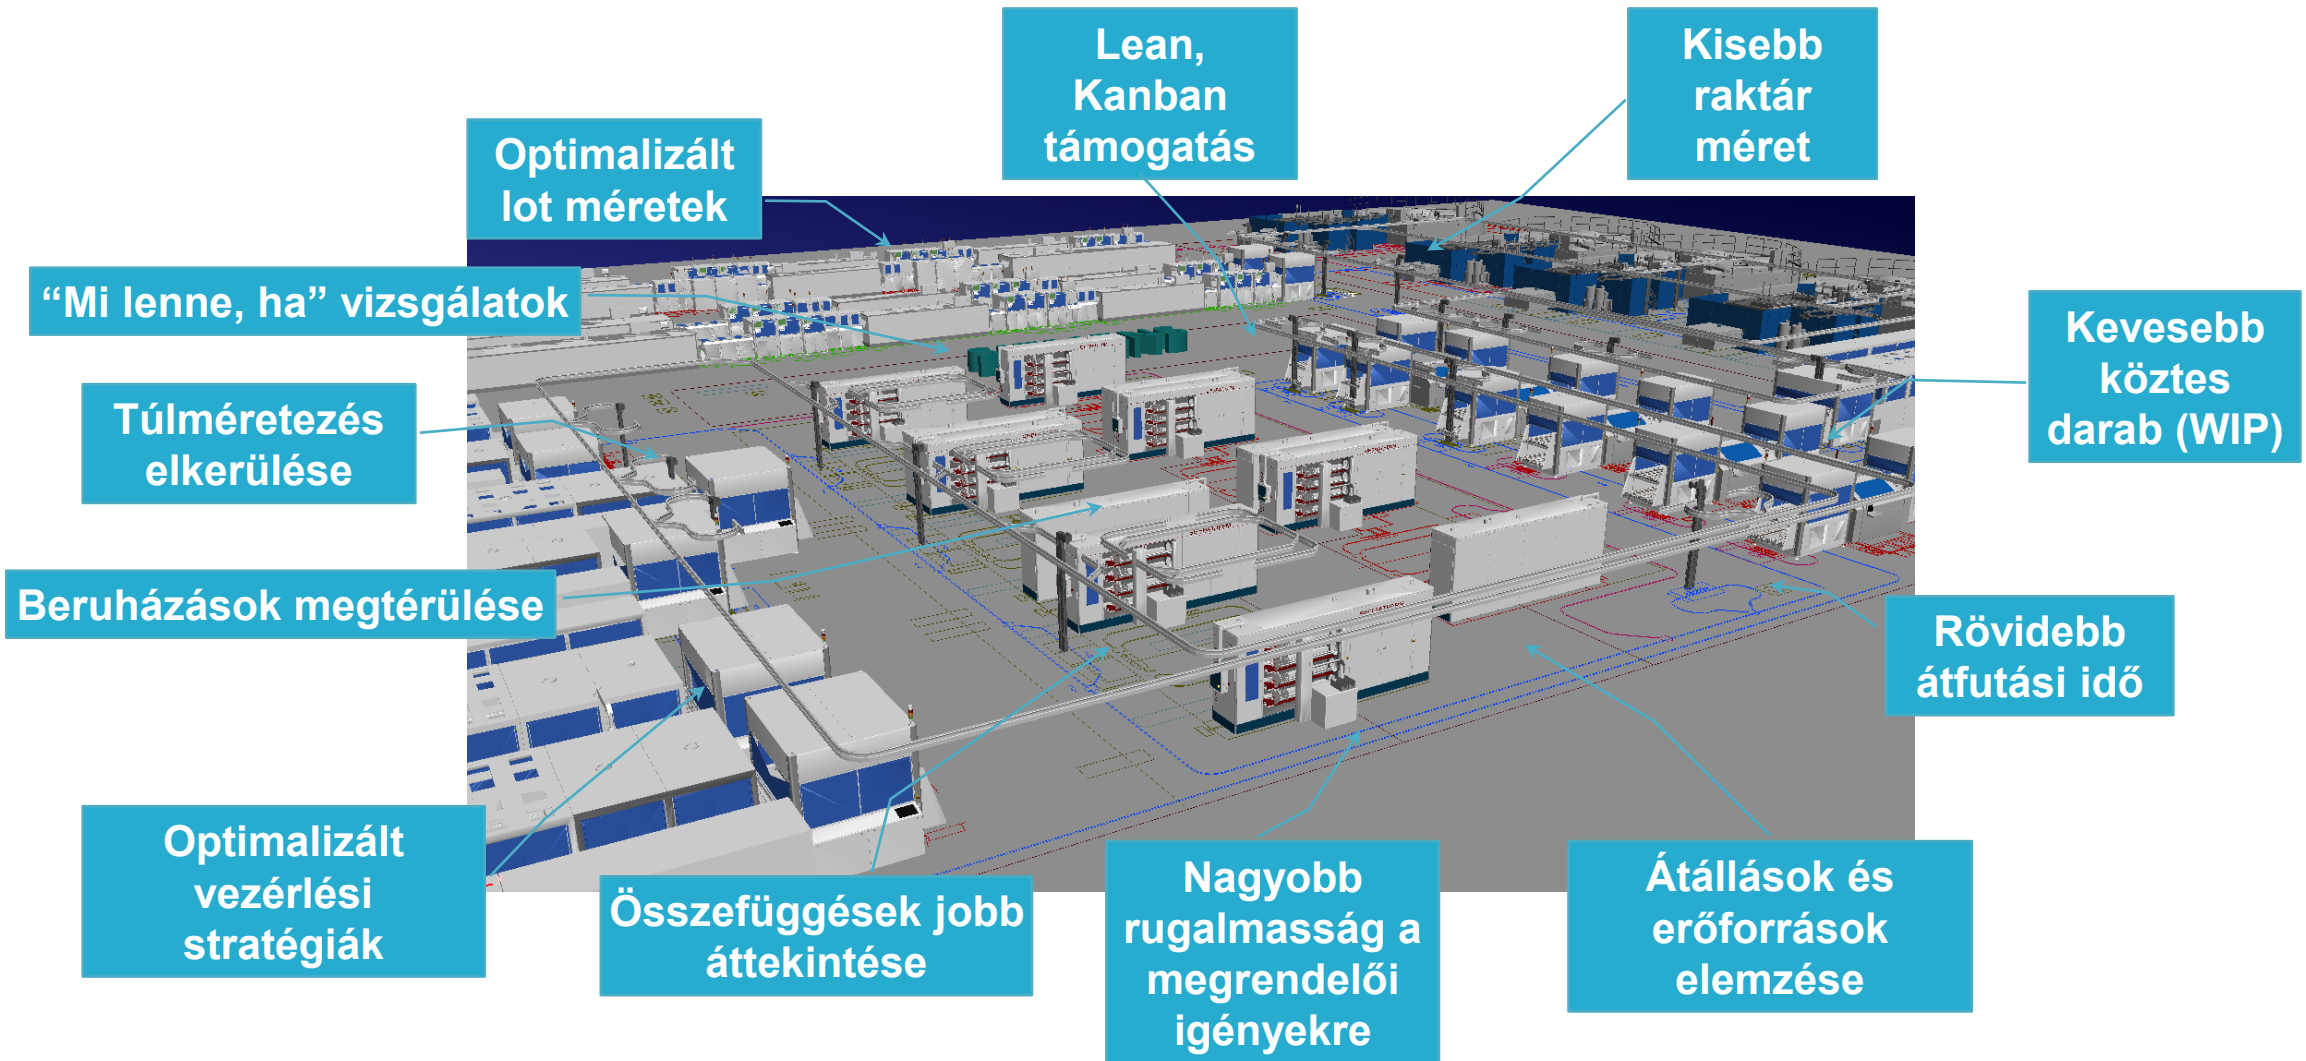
Optimalizált lot méretek

Lean, Kanban támogatás

Kisebb raktár méret

“Mi lenne, ha” vizsgálatok

Kevesebb köztes darab (WIP)

Túlméretezés elkerülése

Beruházások megtérülése

Rövidebb átfutási idő

Optimalizált vezérlési stratégiák

Összefüggések jobb áttekintése

Nagyobb rugalmasság a megrendelői igényekre

Átállások és erőforrások elemzése